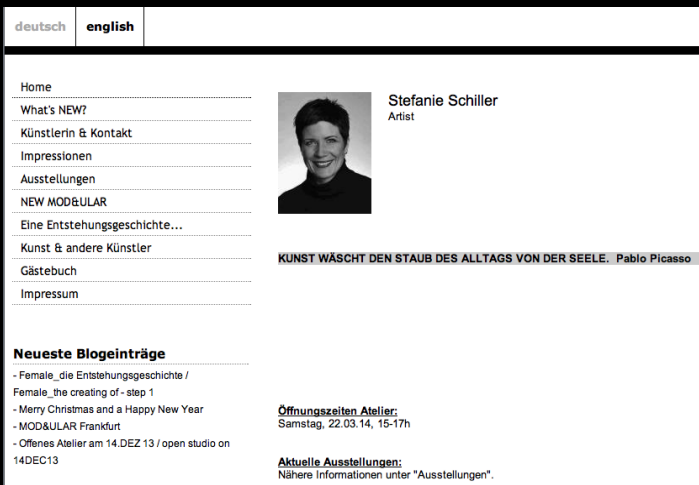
deutsch english

Home
What's NEW?
Künstlerin & Kontakt
Impressionen
Ausstellungen
NEW MOD&ULAR
Eine Entstehungsgeschichte...
Kunst & andere Künstler
Gästebuch
Impressum

Neueste Blogeinträge
- Female_die Entstehungsgeschichte / Female_the creating of - step 1
- Merry Christmas and a Happy New Year
- MOD&ULAR Frankfurt
- Offenes Atelier am 14.DEZ 13 / open studio on 14DEC13

Stefanie Schiller
Artist

KUNST WÄSCHT DEN STAUB DES ALLTAGS VON DER SEELE. Pablo Picasso

Öffnungszeiten Atelier:
Samstag, 22.03.14, 15-17h

Aktuelle Ausstellungen:
Nähere Informationen unter "Ausstellungen".